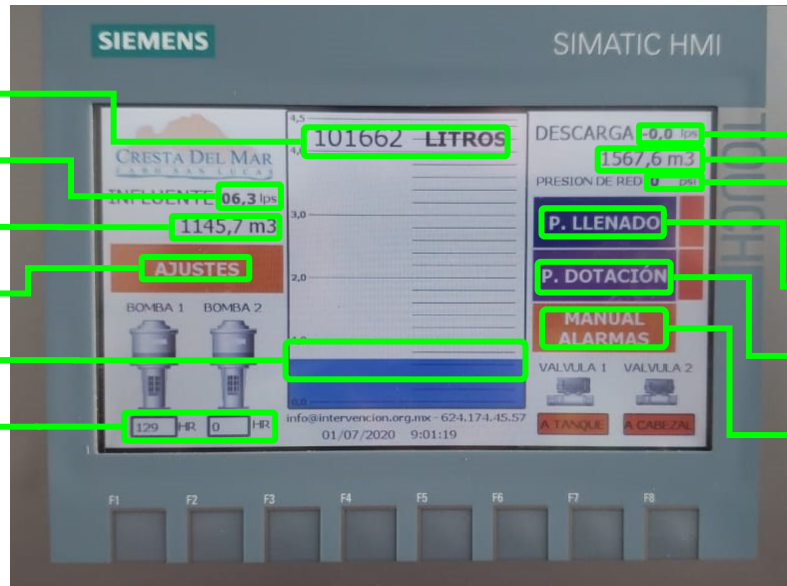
SIEMENS

SIMATIC HMI

TOUCH

CRESTA DEL MAR
CABO SAN LUCAS

INFLUENTE 06,3 lps

1145,7 m3

AJUSTES

BOMBA 1 BOMBA 2

129 HR 0 HR

4,5
4,0
3,0
2,0
1,0
0,0

101662 LITROS

info@intervencion.org.mx - 624.174.45.57
01/07/2020 9:01:19

DESCARGA -0,0 lps
1567,6 m3
PRESION DE RED 0 psi

P. LLENADO

P. DOTACIÓN

MANUAL ALARMAS

VALVULA 1 VALVULA 2

A TANQUE A CABEZAL

F1 F2 F3 F4 F5 F6 F7 F8